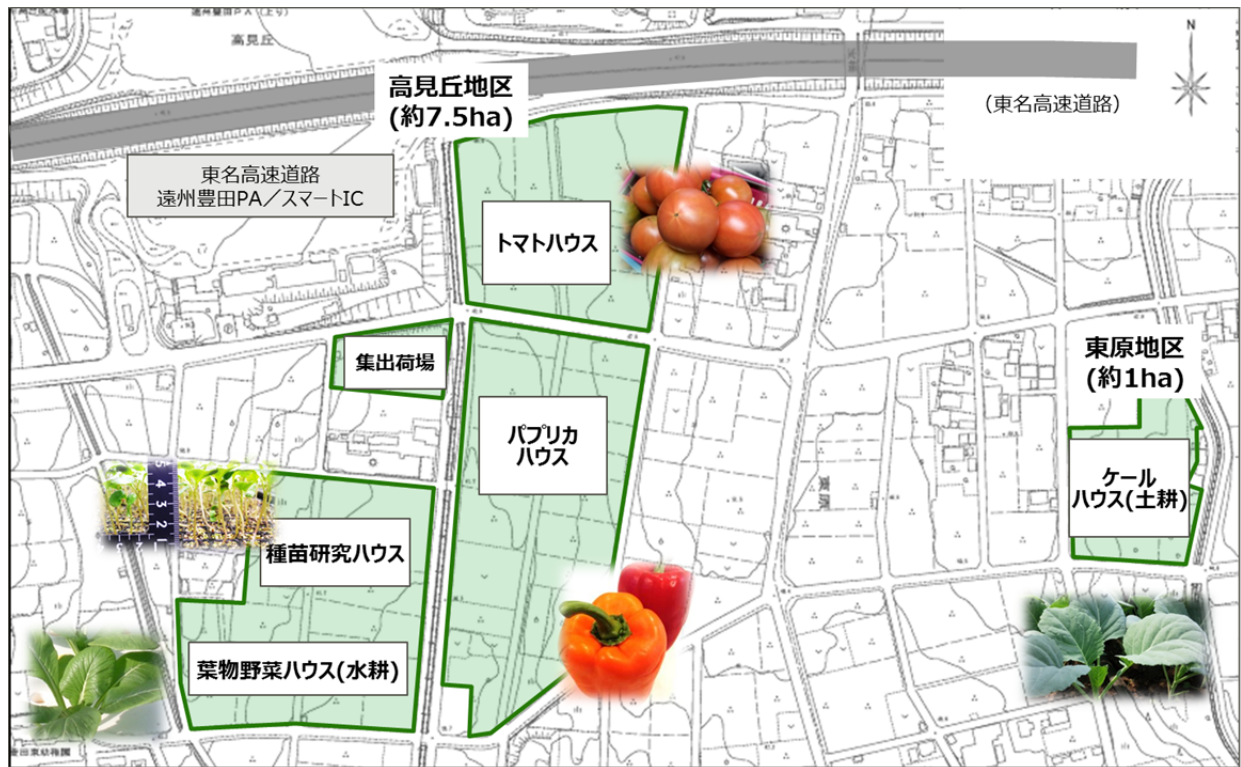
高見丘

高見丘地区
(約7.5ha)

(東名高速道路)

N

東名高速道路
遠州豊田PA／スマートIC

トマトハウス

集出荷場

東原地区
(約1ha)

パプリカ
ハウス

ケール
ハウス(土耕)

種苗研究ハウス

葉物野菜ハウス(水耕)